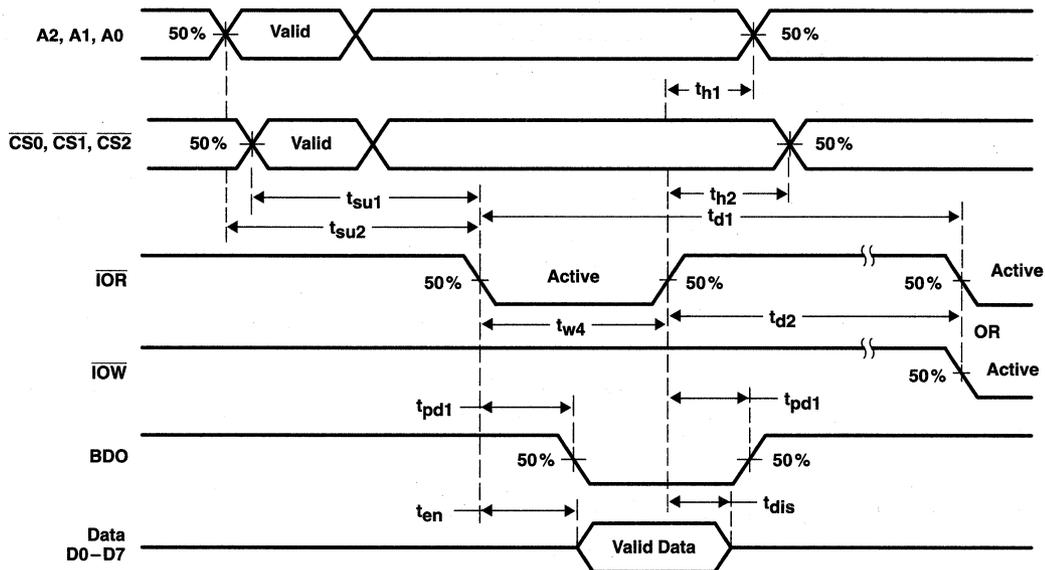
A2, A1, A0
50%
Valid
50%
$t_{h1}$
$\overline{CS0}$, $\overline{CS1}$, $\overline{CS2}$
50%
Valid
50%
$t_{su1}$
$t_{h2}$
$t_{su2}$
$t_{d1}$
$\overline{IOR}$
50%
Active
50%
50%
Active
$t_{w4}$
$t_{d2}$
OR
$\overline{IOW}$
50%
Active
$t_{pd1}$
$t_{pd1}$
BDO
50%
50%
$t_{en}$
$t_{dis}$
Data D0−D7
Valid Data